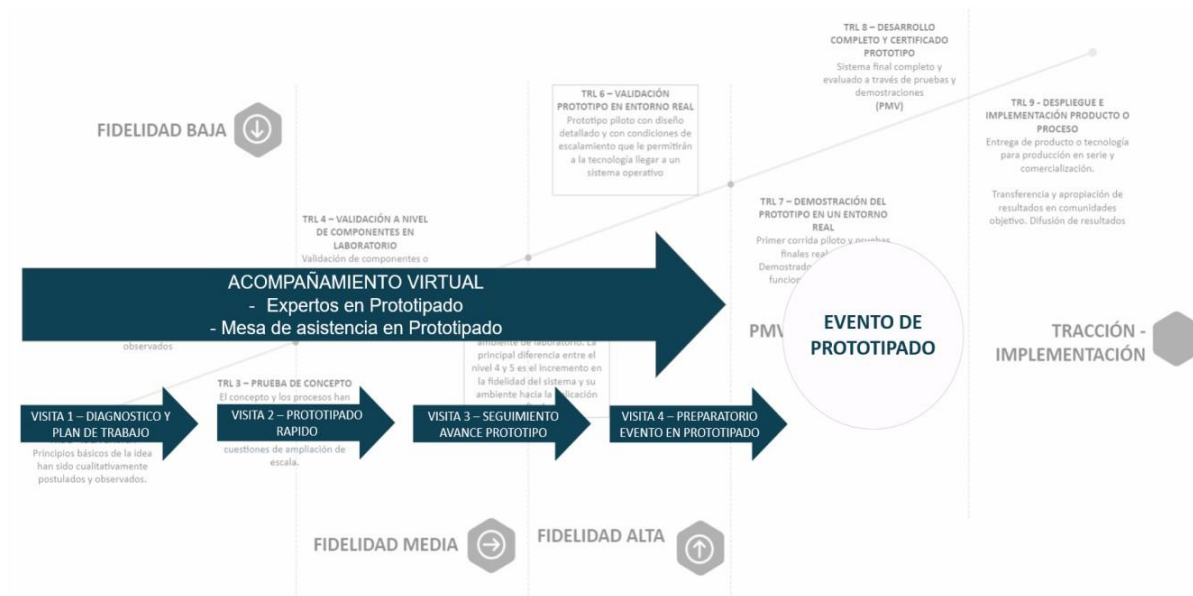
TRL 8 – DESARROLLO COMPLETO Y CERTIFICADO PROTOTIPO
Sistema final completo y evaluado a través de pruebas y demostraciones
(PMV)

FIDELIDAD BAJA

TRL 6 – VALIDACIÓN PROTOTIPO EN ENTORNO REAL
Prototipo piloto con diseño detallado y con condiciones de escalamiento que le permitirán a la tecnología llegar a un sistema operativo

TRL 9 - DESPLIEGUE E IMPLEMENTACIÓN PRODUCTO O PROCESO
Entrega de producto o tecnología para producción en serie y comercialización.

Transferencia y apropiación de resultados en comunidades objetivo. Difusión de resultados

TRL 7 – DEMOSTRACIÓN DEL PROTOTIPO EN UN ENTORNO REAL
Primer corrida piloto y pruebas finales real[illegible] Demostrado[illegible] funcion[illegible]

TRL 4 – VALIDACIÓN A NIVEL DE COMPONENTES EN LABORATORIO
Validación de componentes o

ACOMPAÑAMIENTO VIRTUAL
- Expertos en Prototipado
- Mesa de asistencia en Prototipado

observados

ambiente de laboratorio. La principal diferencia entre el nivel 4 y 5 es el incremento en la fidelidad del sistema y su ambiente hacia la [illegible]icación

PMV

EVENTO DE PROTOTIPADO

TRACCIÓN - IMPLEMENTACIÓN

TRL 3 – PRUEBA DE CONCEPTO
El concepto y los procesos han

VISITA 1 – DIAGNOSTICO Y PLAN DE TRABAJO

VISITA 2 – PROTOTIPADO RAPIDO

VISITA 3 – SEGUIMIENTO AVANCE PROTOTIPO

VISITA 4 – PREPARATORIO EVENTO EN PROTOTIPADO

Principios básicos de la idea han sido cualitativamente postulados y observados.

cuestiones de ampliación de escala.

FIDELIDAD MEDIA

FIDELIDAD ALTA